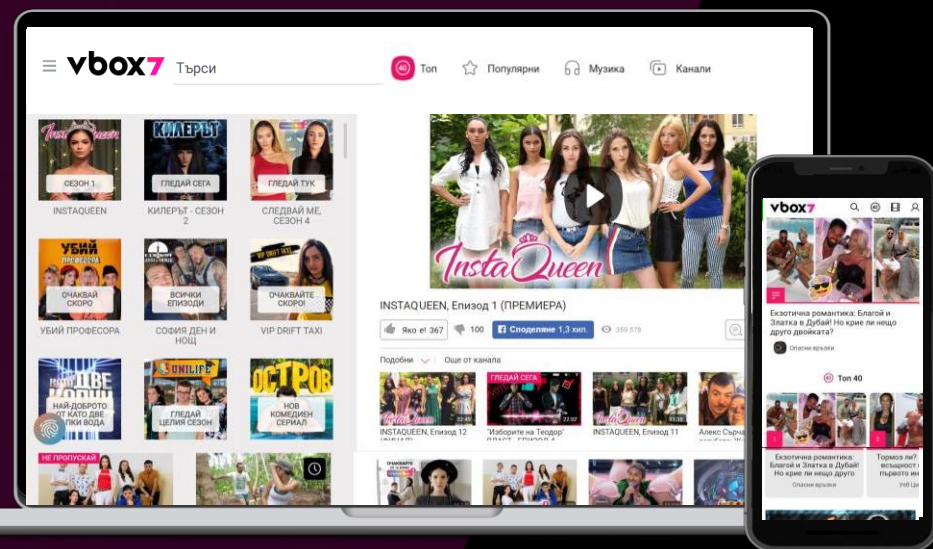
vbox7 Търси

40 Топ Популярни Музика Канали

InstaQueen
СЕЗОН 1
INSTAQUEEN

КИЛЕРЪТ
ГЛЕДАЙ СЕГА
КИЛЕРЪТ - СЕЗОН 2

ГЛЕДАЙ ТУК
СЛЕДВАЙ МЕ, СЕЗОН 4

УБИЙ ПРОФЕСОРА
ОЧАКВАЙ СКОРО
УБИЙ ПРОФЕСОРА

ВСИЧКИ ЕПИЗОДИ
СОФИЯ ДЕН И НОЩ

VIP DRIFT TAXI
ОЧАКВАЙТЕ СКОРО!
VIP DRIFT TAXI

НАЙ-ДОБРОТО ОТ КАТО ДВЕ КАПКИ ВОДА

UNILIFE
ГЛЕДАЙ ЦЕЛИЯ СЕЗОН

ОСТРОВ
НОВ КОМЕДИЕН СЕРИАЛ

НЕ ПРОПУСКАЙ

InstaQueen

INSTAQUEEN, Епизод 1 (ПРЕМИЕРА)

Яко е! 367 100 Споделяне 1,3 хил. 359 578

Подобни Още от канала

InstaQueen 22:40
INSTAQUEEN, Епизод 12 (ФИНАЛ)

ГЛЕДАЙ СЕГА 22:37
"Изборите на Теодор"

InstaQueen 15:38
INSTAQUEEN, Епизод 11

Алекс Сърча

vbox7

Екзотична романтика: Благой и Златка в Дубай! Но крие ли нещо друго двойката?
Опасни връзки

40 Топ 40

1
Екзотична романтика: Благой и Златка в Дубай! Но крие ли нещо друго двойката?
Опасни връзки

2
Тормоз ли? всъщност с първото им
Усб Цо